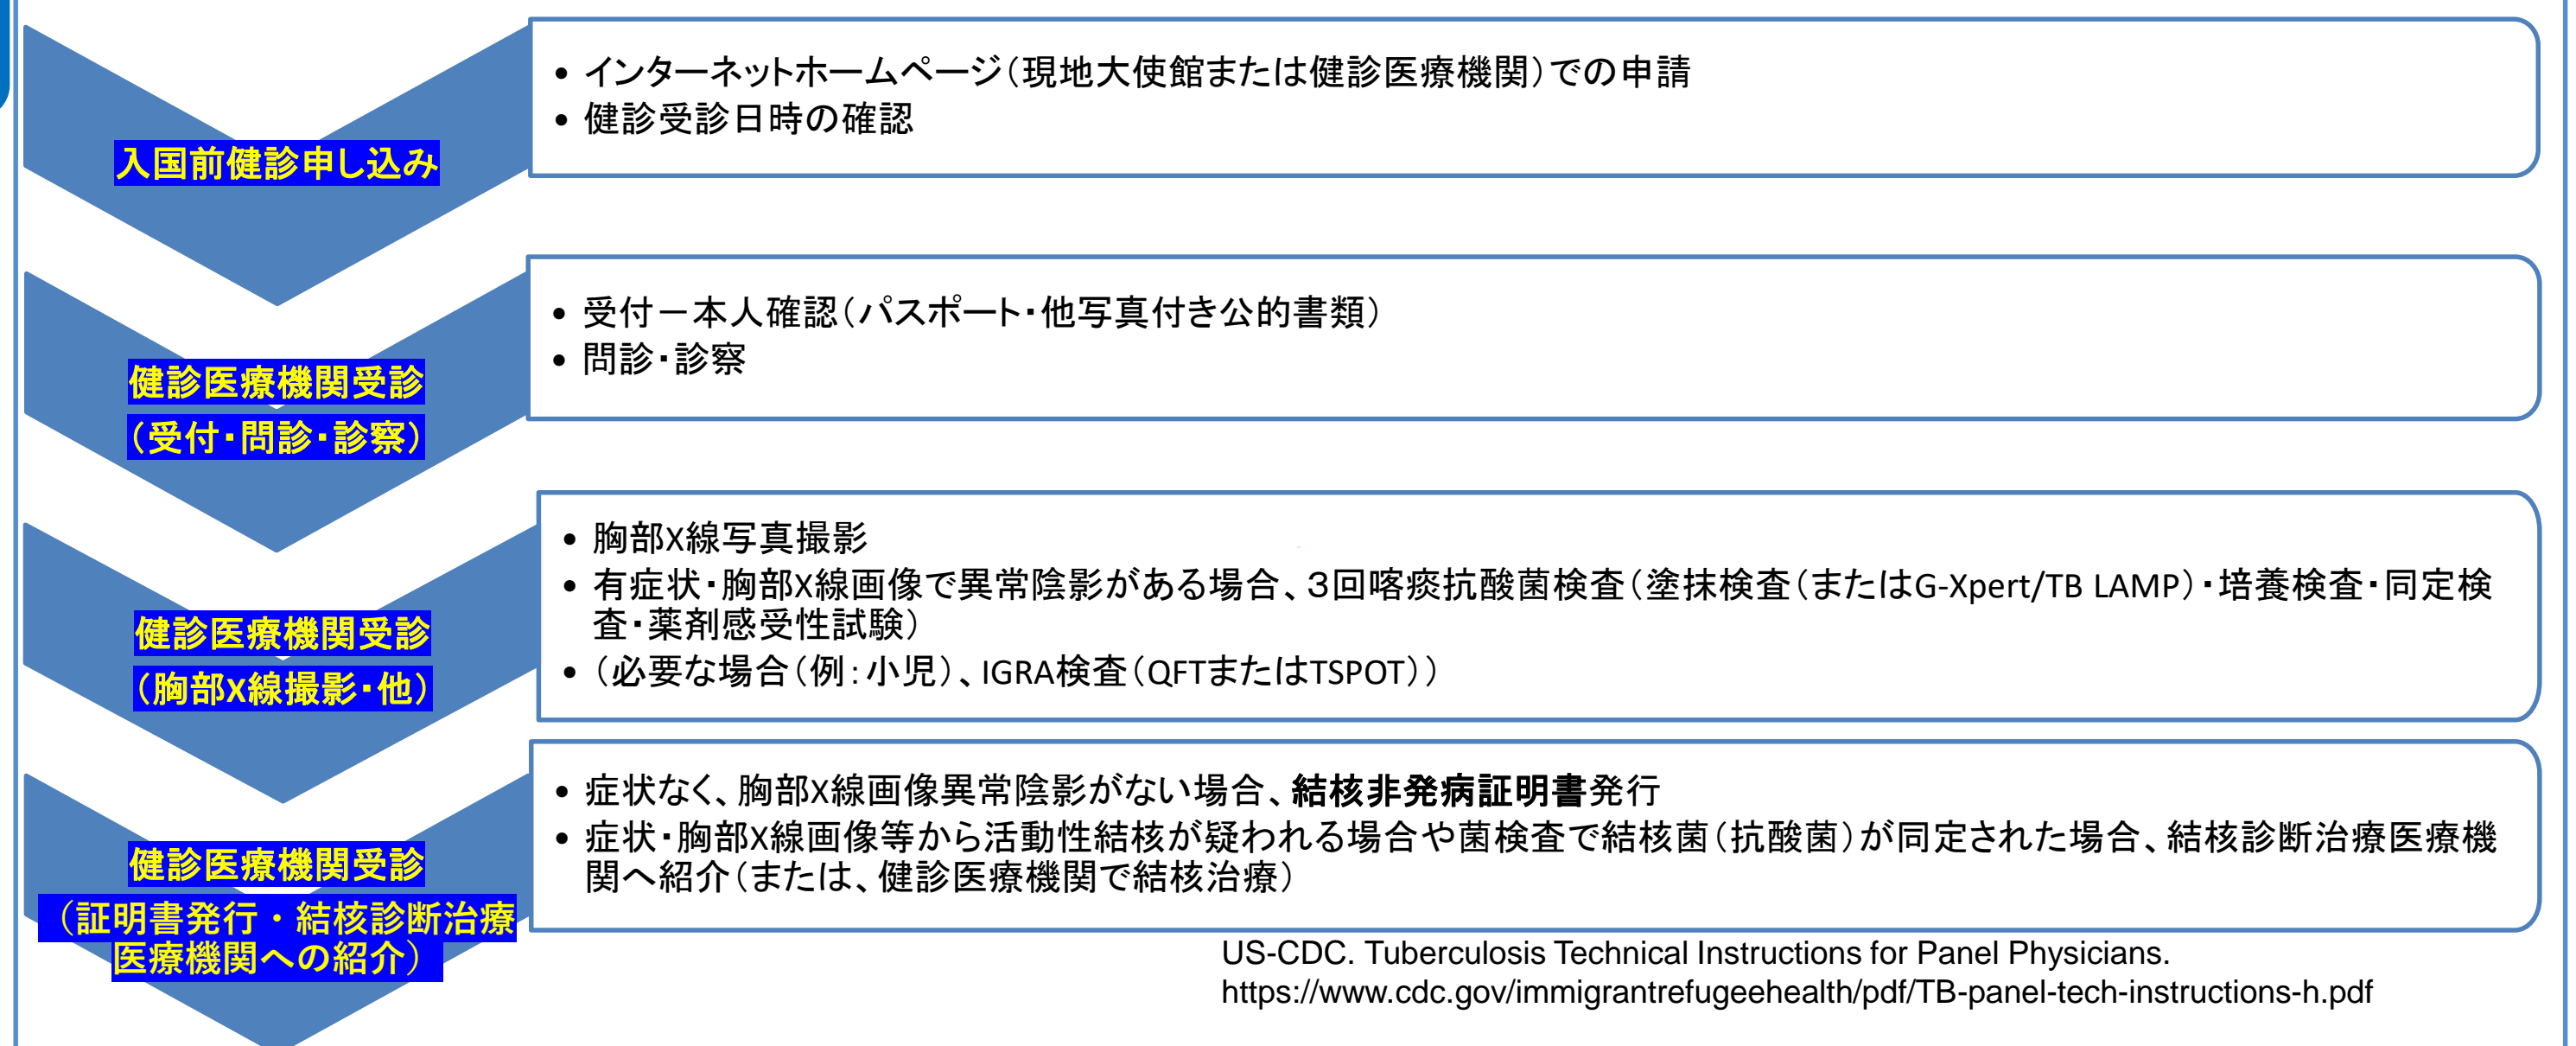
入国前健診申し込み

• インターネットホームページ(現地大使館または健診医療機関)での申請
• 健診受診日時の確認

健診医療機関受診
(受付・問診・診察)

• 受付ー本人確認(パスポート・他写真付き公的書類)
• 問診・診察

健診医療機関受診
(胸部X線撮影・他)

• 胸部X線写真撮影
• 有症状・胸部X線画像で異常陰影がある場合、3回喀痰抗酸菌検査(塗抹検査(またはG-Xpert/TB LAMP)・培養検査・同定検査・薬剤感受性試験)
• (必要な場合(例:小児)、IGRA検査(QFTまたはTSPOT))

健診医療機関受診
(証明書発行・結核診断治療医療機関への紹介)

• 症状なく、胸部X線画像異常陰影がない場合、結核非発病証明書発行
• 症状・胸部X線画像等から活動性結核が疑われる場合や菌検査で結核菌(抗酸菌)が同定された場合、結核診断治療医療機関へ紹介(または、健診医療機関で結核治療)

US-CDC. Tuberculosis Technical Instructions for Panel Physicians.
https://www.cdc.gov/immigrantrefugeehealth/pdf/TB-panel-tech-instructions-h.pdf